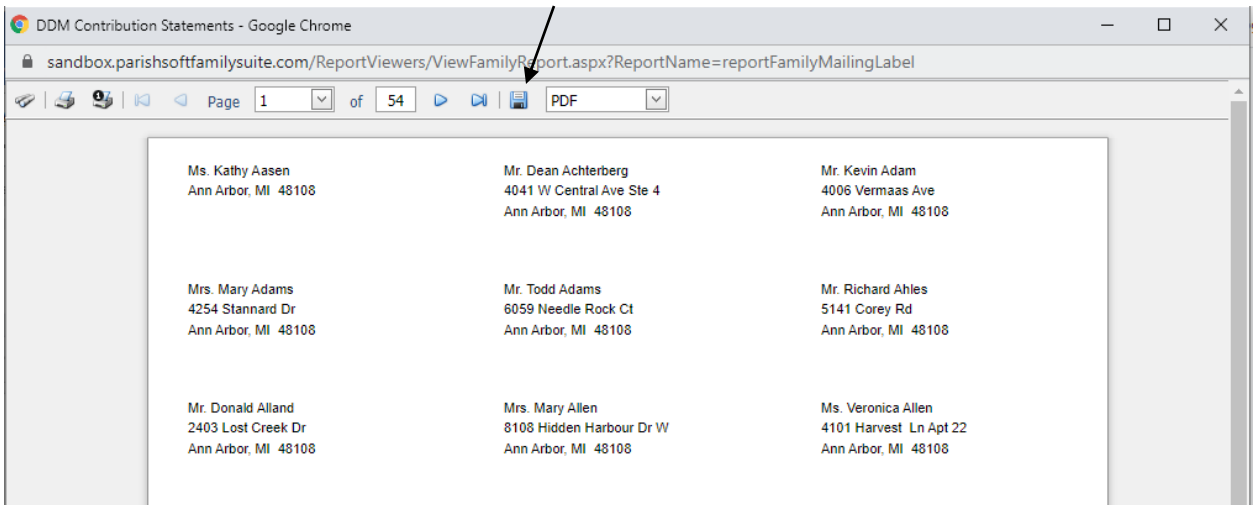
DDM Contribution Statements - Google Chrome

sandbox.parishsoftfamilysuite.com/ReportViewers/ViewFamilyReport.aspx?ReportName=reportFamilyMailingLabel

Page 1 of 54 PDF

Ms. Kathy Aasen
Ann Arbor, MI 48108

Mr. Dean Achterberg
4041 W Central Ave Ste 4
Ann Arbor, MI 48108

Mr. Kevin Adam
4006 Vermaas Ave
Ann Arbor, MI 48108

Mrs. Mary Adams
4254 Stannard Dr
Ann Arbor, MI 48108

Mr. Todd Adams
6059 Needle Rock Ct
Ann Arbor, MI 48108

Mr. Richard Ahles
5141 Corey Rd
Ann Arbor, MI 48108

Mr. Donald Alland
2403 Lost Creek Dr
Ann Arbor, MI 48108

Mrs. Mary Allen
8108 Hidden Harbour Dr W
Ann Arbor, MI 48108

Ms. Veronica Allen
4101 Harvest Ln Apt 22
Ann Arbor, MI 48108